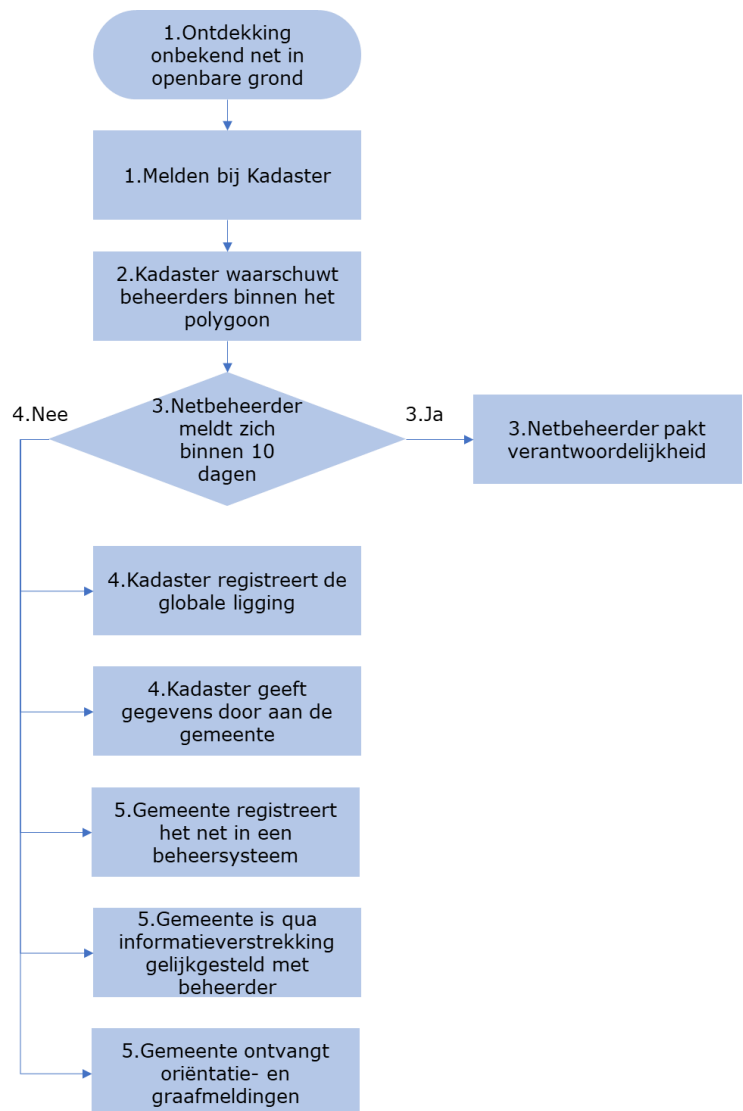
1.Ontdekking onbekend net in openbare grond

1.Melden bij Kadaster

2.Kadaster waarschuwt beheerders binnen het polygoon

4.Nee

3.Netbeheerder meldt zich binnen 10 dagen

3.Ja

3.Netbeheerder pakt verantwoordelijkheid

4.Kadaster registreert de globale ligging

4.Kadaster geeft gegevens door aan de gemeente

5.Gemeente registreert het net in een beheersysteem

5.Gemeente is qua informatieverstrekking gelijkgesteld met beheerder

5.Gemeente ontvangt oriëntatie- en graafmeldingen